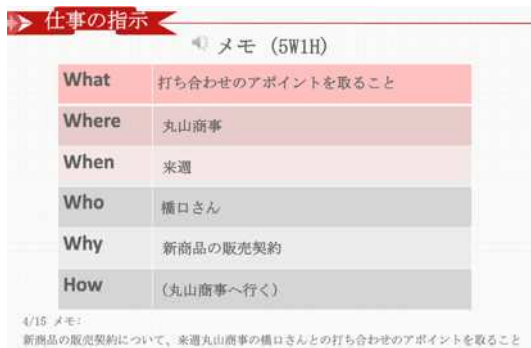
仕事の指示

メモ（5W1H）

| What | 打ち合わせのアポイントを取ること |
|---|---|
| Where | 丸山商事 |
| When | 来週 |
| Who | 橋口さん |
| Why | 新商品の販売契約 |
| How | （丸山商事へ行く） |

4/15 メモ：
新商品の販売契約について、来週丸山商事の橋口さんとの打ち合わせのアポイントを取ること